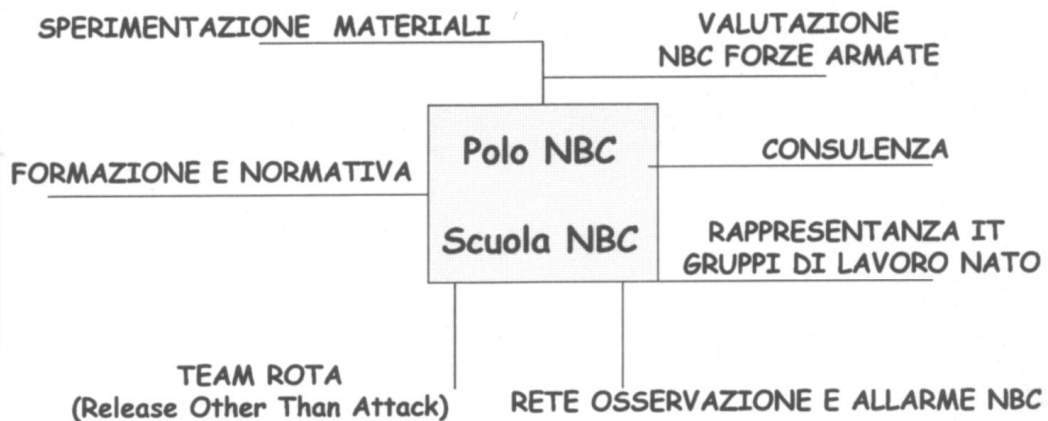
SPERIMENTAZIONE MATERIALI

VALUTAZIONE NBC FORZE ARMATE

FORMAZIONE E NORMATIVA

Polo NBC

Scuola NBC

CONSULENZA

RAPPRESENTANZA IT GRUPPI DI LAVORO NATO

TEAM ROTA (Release Other Than Attack)

RETE OSSERVAZIONE E ALLARME NBC